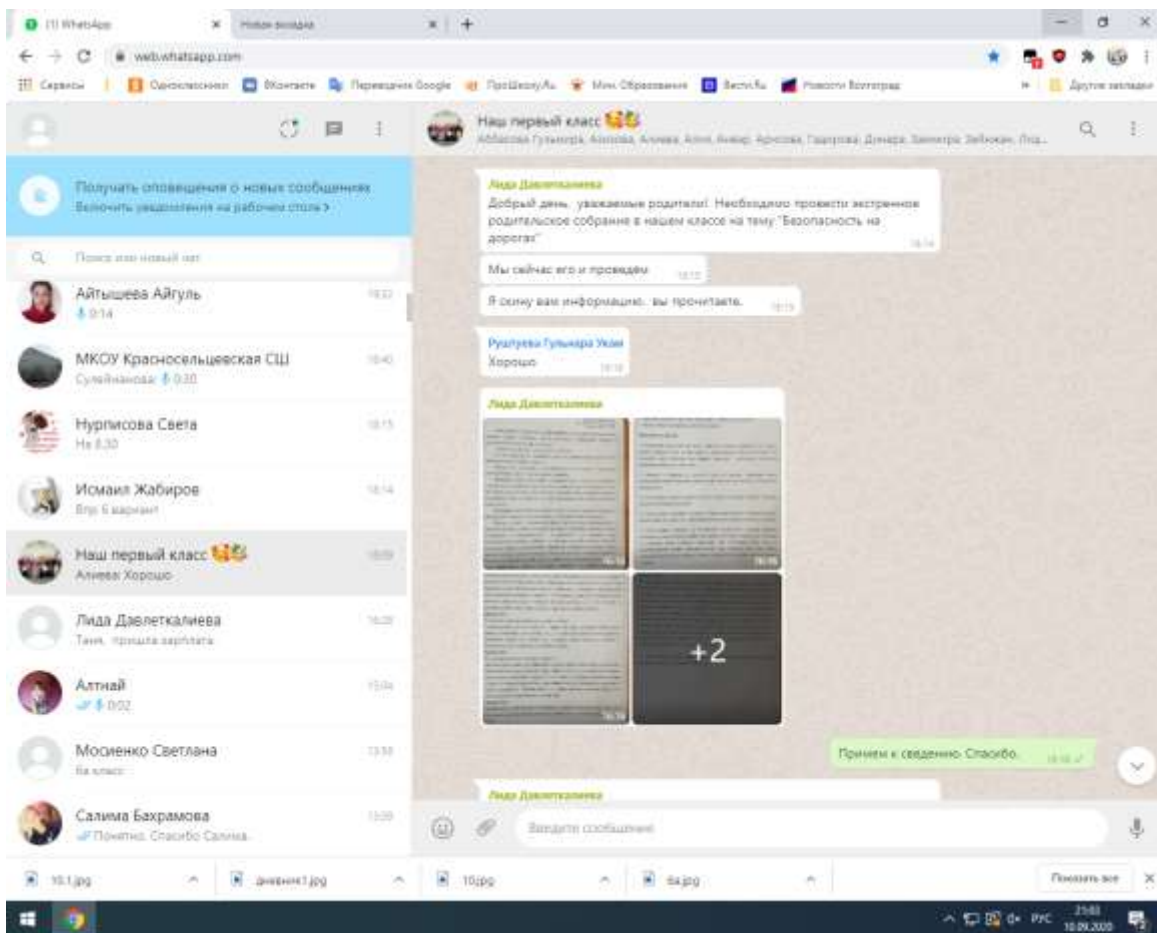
(1) WhatsApp
Новая вкладка
web.whatsapp.com
Сервисы | Одноклассники ВКонтакте Переводчик Google ПроШколу.Ru Мин. Образования Вести.Ru Новости Волгоград
Другие закладки

Получать оповещения о новых сообщениях
Включить уведомления на рабочем столе >

Поиск или новый чат

Айтышева Айгуль
0:14
18:32

МКОУ Красносельцевская СШ
Сулейманова: 0:30
16:40

Нурписова Света
На 8.30
16:15

Исмаил Жабиров
Вар 6 вариант
16:14

Наш первый класс
Алиева: Хорошо
16:09

Лида Давлеткалиева
Таня, пришла зарплата
16:20

Алтнай
0:02
15:04

Мосиенко Светлана
6а класс
13:55

Салима Бахрамова
Понятно. Спасибо Салима.
13:09

Наш первый класс
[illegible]

Лида Давлеткалиева
Добрый день, уважаемые родители! Необходимо провести экстренное родительское собрание в нашем классе на тему "Безопасность на дорогах"
16:14

Мы сейчас его и проведём
16:15

Я скину вам информацию, вы прочитаете.
16:15

Руалуева Гульнара Укон
Хорошо
16:16

Лида Давлеткалиева
+2

Принем к сведению. Спасибо.
16:16

Лида Давлеткалиева

Введите сообщение

10.1.jpg
дневник1.jpg
10.jpg
6a.jpg
Показать все

РУС
21:03
10.09.2020